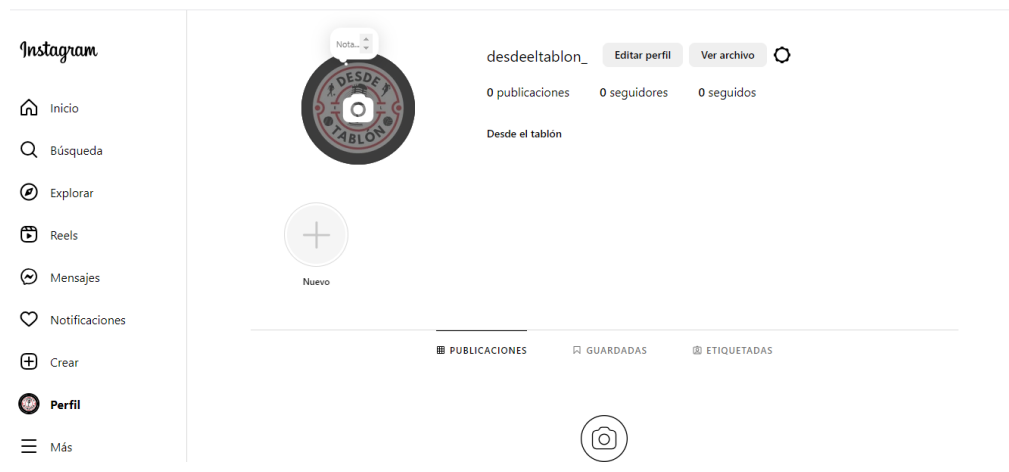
Instagram

Inicio

Búsqueda

Explorar

Reels

Mensajes

Notificaciones

Crear

Perfil

Más

Nota...

DESDE TABLÓN

desdeeltablon_ Editar perfil Ver archivo

0 publicaciones 0 seguidores 0 seguidos

Desde el tablón

Nuevo

PUBLICACIONES GUARDADAS ETIQUETADAS